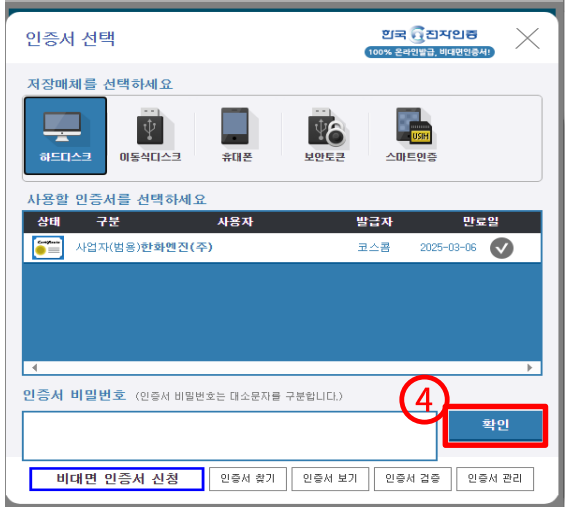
인증서 선택

한국전자인증
100% 온라인발급, 비대면인증서!

저장매체를 선택하세요

하드디스크
이동식디스크
휴대폰
보안토큰
스마트인증

사용할 인증서를 선택하세요

| 상태 | 구분 | 사용자 | 발급자 | 만료일 |
|---|---|---|---|---|
| CertiRoom | 사업자(범용) | 한화엔진(주) | 코스콤 | 2025-03-06 |

인증서 비밀번호 (인증서 비밀번호는 대소문자를 구분합니다.)

4

확인

비대면 인증서 신청
인증서 찾기
인증서 보기
인증서 검증
인증서 관리